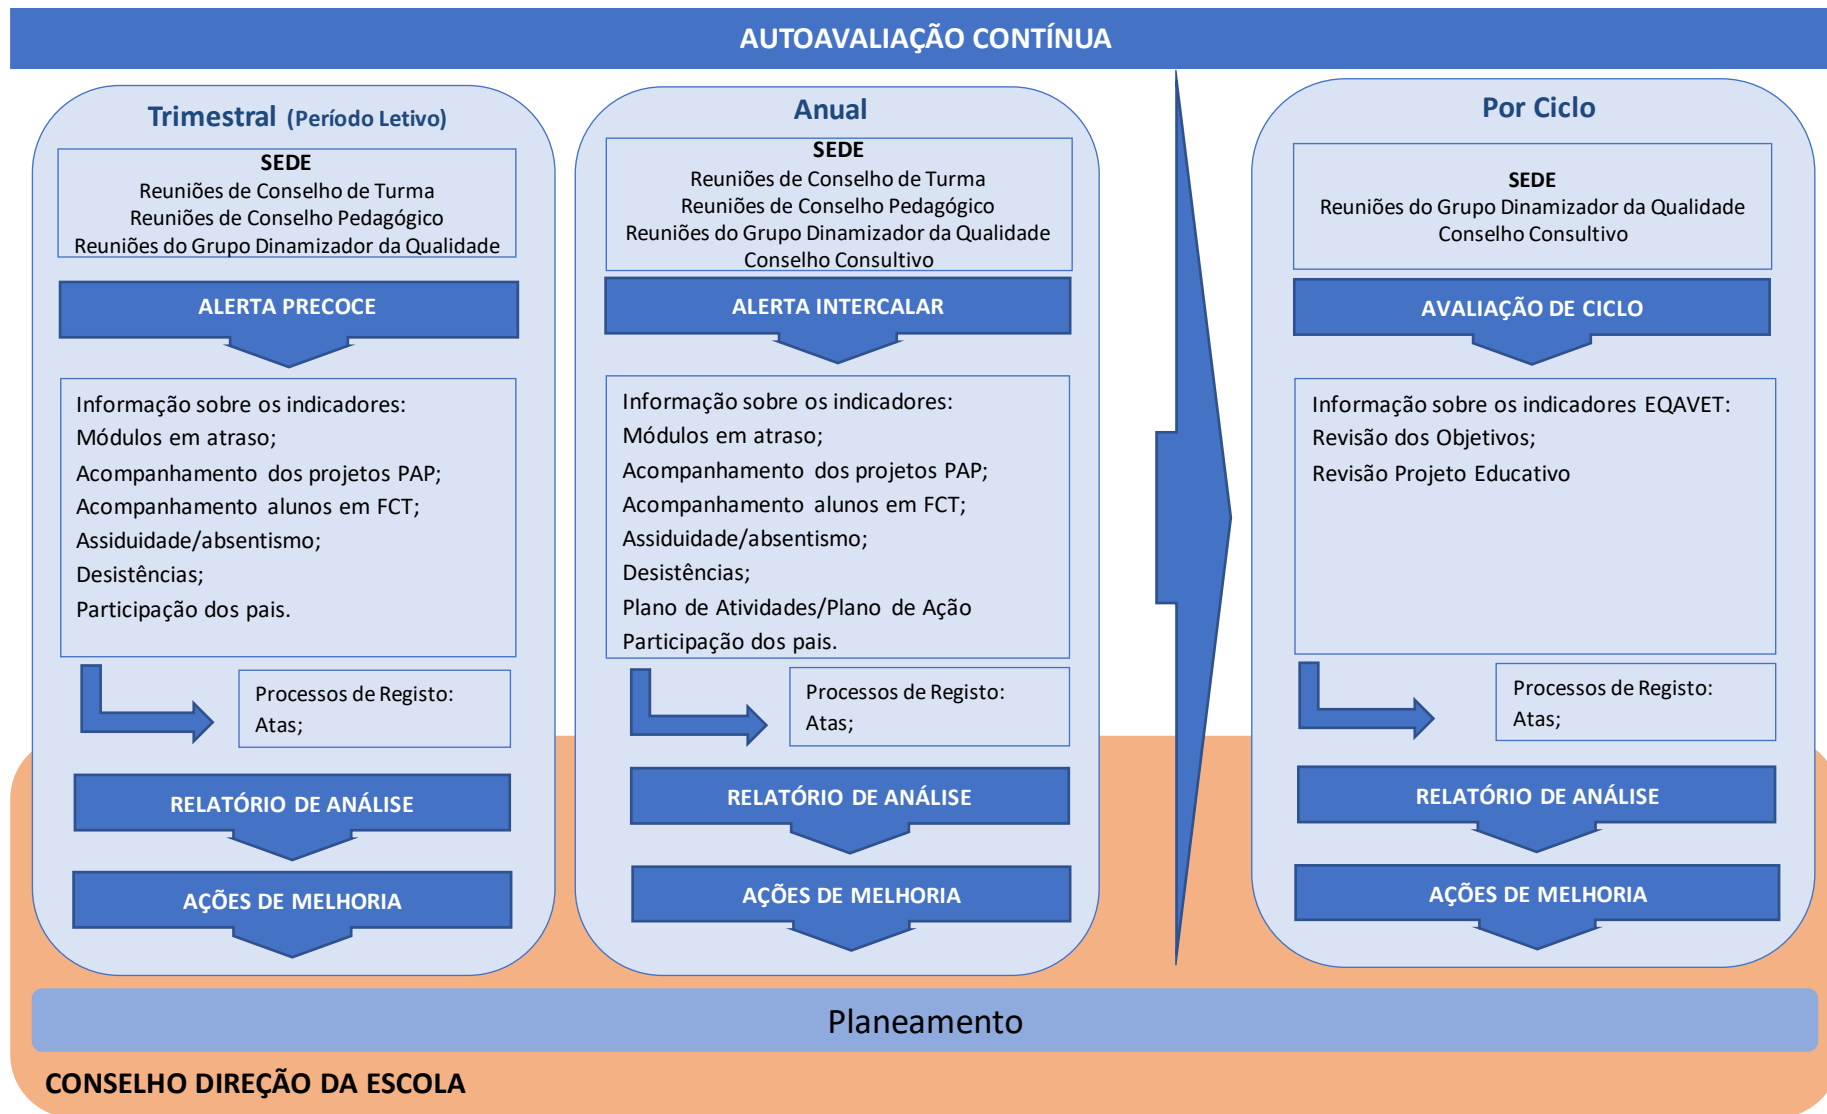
AUTOAVALIAÇÃO CONTÍNUA

Trimestral (Período Letivo)

SEDE
Reuniões de Conselho de Turma
Reuniões de Conselho Pedagógico
Reuniões do Grupo Dinamizador da Qualidade

ALERTA PRECOCE

Informação sobre os indicadores:
Módulos em atraso;
Acompanhamento dos projetos PAP;
Acompanhamento alunos em FCT;
Assiduidade/absentismo;
Desistências;
Participação dos pais.

Processos de Registo:
Atas;

RELATÓRIO DE ANÁLISE

AÇÕES DE MELHORIA

Anual

SEDE
Reuniões de Conselho de Turma
Reuniões de Conselho Pedagógico
Reuniões do Grupo Dinamizador da Qualidade
Conselho Consultivo

ALERTA INTERCALAR

Informação sobre os indicadores:
Módulos em atraso;
Acompanhamento dos projetos PAP;
Acompanhamento alunos em FCT;
Assiduidade/absentismo;
Desistências;
Plano de Atividades/Plano de Ação
Participação dos pais.

Processos de Registo:
Atas;

RELATÓRIO DE ANÁLISE

AÇÕES DE MELHORIA

Por Ciclo

SEDE
Reuniões do Grupo Dinamizador da Qualidade
Conselho Consultivo

AVALIAÇÃO DE CICLO

Informação sobre os indicadores EQAVET:
Revisão dos Objetivos;
Revisão Projeto Educativo

Processos de Registo:
Atas;

RELATÓRIO DE ANÁLISE

AÇÕES DE MELHORIA

Planeamento

CONSELHO DIREÇÃO DA ESCOLA